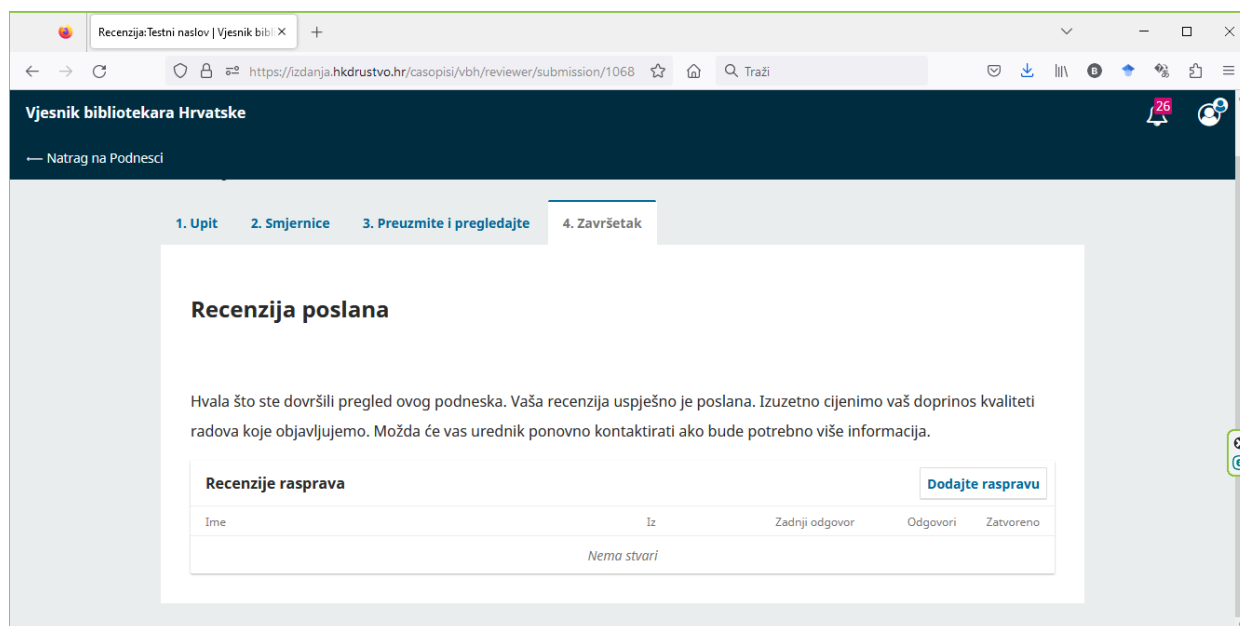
Recenzija:Testni naslov | Vjesnik bibl ×

https://izdanja.hkdrustvo.hr/casopisi/vbh/reviewer/submission/1068

Traži

Vjesnik bibliotekara Hrvatske

26

⟵ Natrag na Podnesci

1. Upit 2. Smjernice 3. Preuzmite i pregledajte 4. Završetak

Recenzija poslana

Hvala što ste dovršili pregled ovog podneska. Vaša recenzija uspješno je poslana. Izuzetno cijenimo vaš doprinos kvaliteti radova koje objavljujemo. Možda će vas urednik ponovno kontaktirati ako bude potrebno više informacija.

Recenzije rasprava

Dodajte raspravu

| Ime | Iz | Zadnji odgovor | Odgovori | Zatvoreno |
|---|---|---|---|---|
| Nema stvari | | | | |